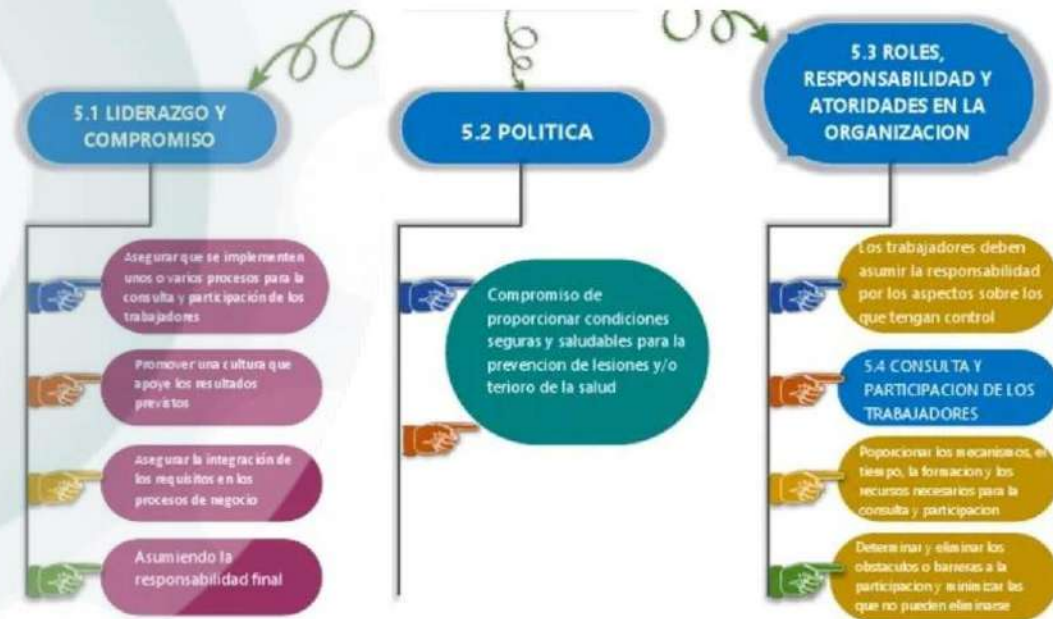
5.1 LIDERAZGO Y COMPROMISO

Asegurar que se implementen unos o varios procesos para la consulta y participación de los trabajadores

Promover una cultura que apoye los resultados previstos

Asegurar la integración de los requisitos en los procesos de negocio

Asumiendo la responsabilidad final

5.2 POLITICA

Compromiso de proporcionar condiciones seguras y saludables para la prevencion de lesiones y/o terioro de la salud

5.3 ROLES, RESPONSABILIDAD Y ATORIDADES EN LA ORGANIZACION

Los trabajadores deben asumir la responsabilidad por los aspectos sobre los que tengan control

5.4 CONSULTA Y PARTICIPACION DE LOS TRABAJADORES

Popocionar los mecanismos, el tiempo, la formacion y los recursos necesarios para la consulta y participacion

Determinar y eliminar los obstaculos o barreras a la participacion y minimizar las que no pueden eliminarse